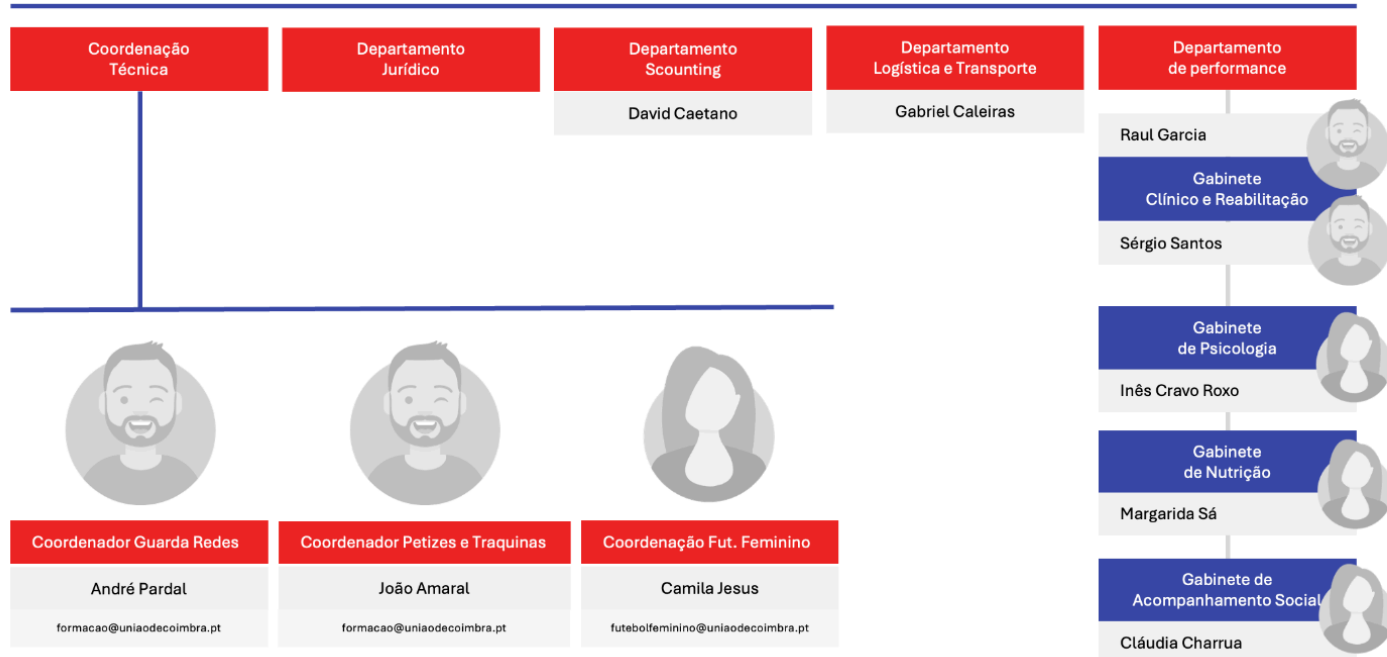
Coordenação Técnica

Departamento Jurídico

Departamento Scounting

David Caetano

Departamento Logística e Transporte

Gabriel Caleiras

Departamento de performance

Raul Garcia

Gabinete Clínico e Reabilitação

Sérgio Santos

Gabinete de Psicologia

Inês Cravo Roxo

Gabinete de Nutrição

Margarida Sá

Gabinete de Acompanhamento Social

Cláudia Charrua

Coordenador Guarda Redes

André Pardal

formacao@uniaodecoimbra.pt

Coordenador Petizes e Traquinas

João Amaral

formacao@uniaodecoimbra.pt

Coordenação Fut. Feminino

Camila Jesus

futebolfeminino@uniaodecoimbra.pt